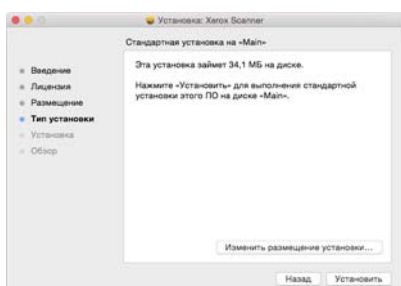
Установка: Xerox Scanner

Стандартная установка на «Main»

Введение
Лицензия
Размещение
Тип установки
Установка
Обзор

Эта установка займет 34,1 МБ на диске.

Нажмите «Установить» для выполнения стандартной установки этого ПО на диске «Main».

Изменить размещение установки...

Назад
Установить